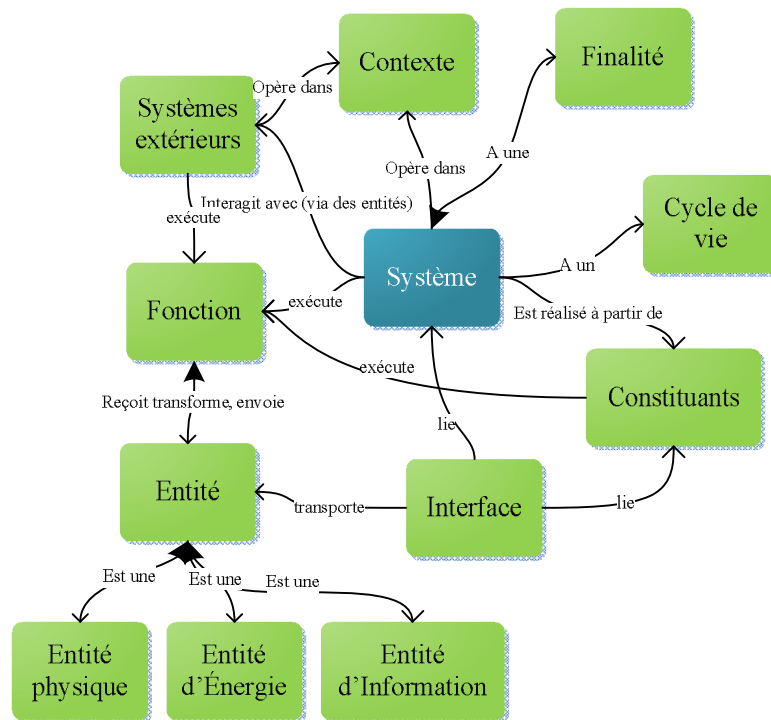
Contexte

Finalité

Systèmes extérieurs

Opère dans

Opère dans

A une

Cycle de vie

Interagit avec (via des entités)

exécute

Fonction

exécute

Système

A un

Est réalisé à partir de

exécute

Constituants

Reçoit transforme, envoie

lie

Entité

transporte

Interface

lie

Est une

Est une

Est une

Entité physique

Entité d'Énergie

Entité d'Information